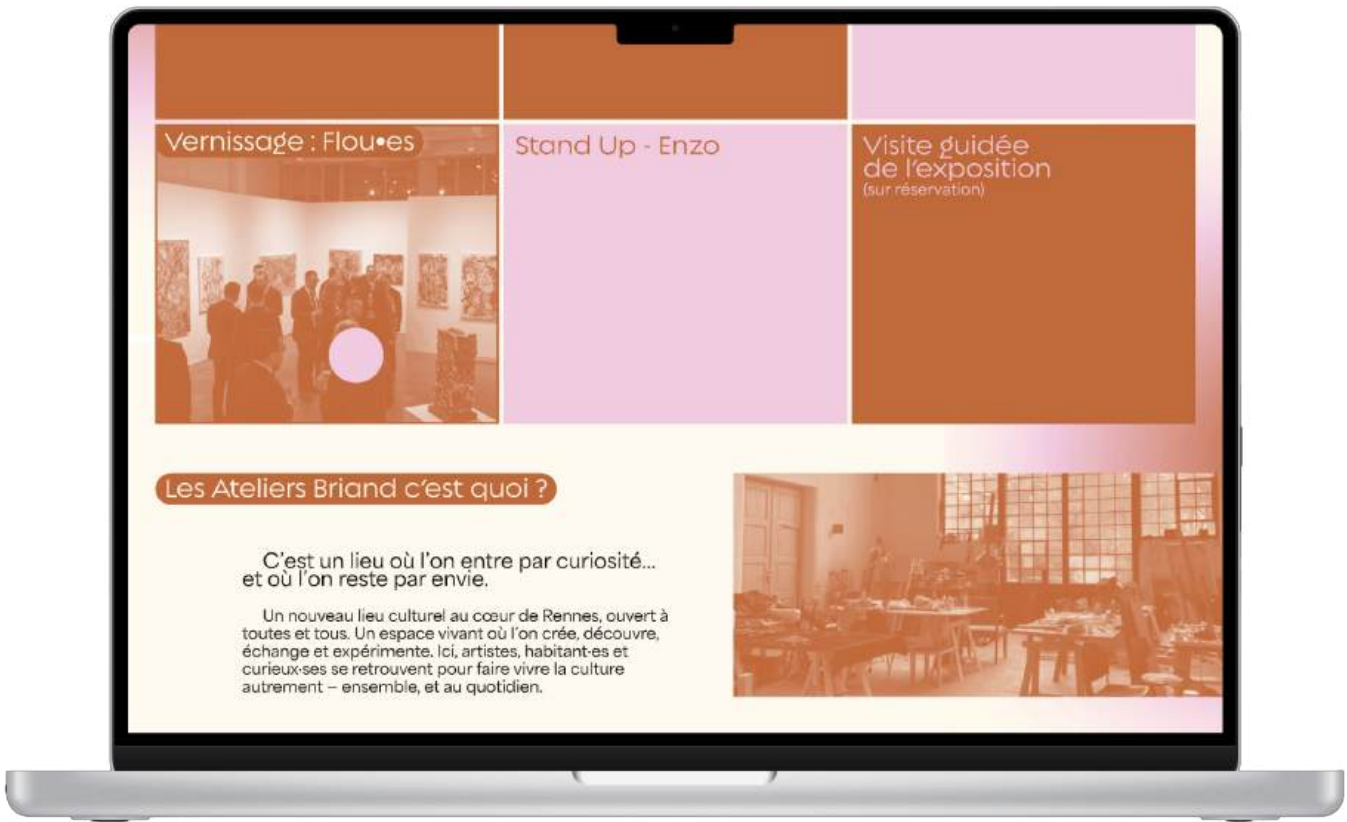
Vernissage : Flou•es

Stand Up - Enzo

Visite guidée de l'exposition
(sur réservation)

Les Ateliers Briand c'est quoi ?

C'est un lieu où l'on entre par curiosité... et où l'on reste par envie.

Un nouveau lieu culturel au cœur de Rennes, ouvert à toutes et tous. Un espace vivant où l'on crée, découvre, échange et expérimente. Ici, artistes, habitant·es et curieux·ses se retrouvent pour faire vivre la culture autrement – ensemble, et au quotidien.